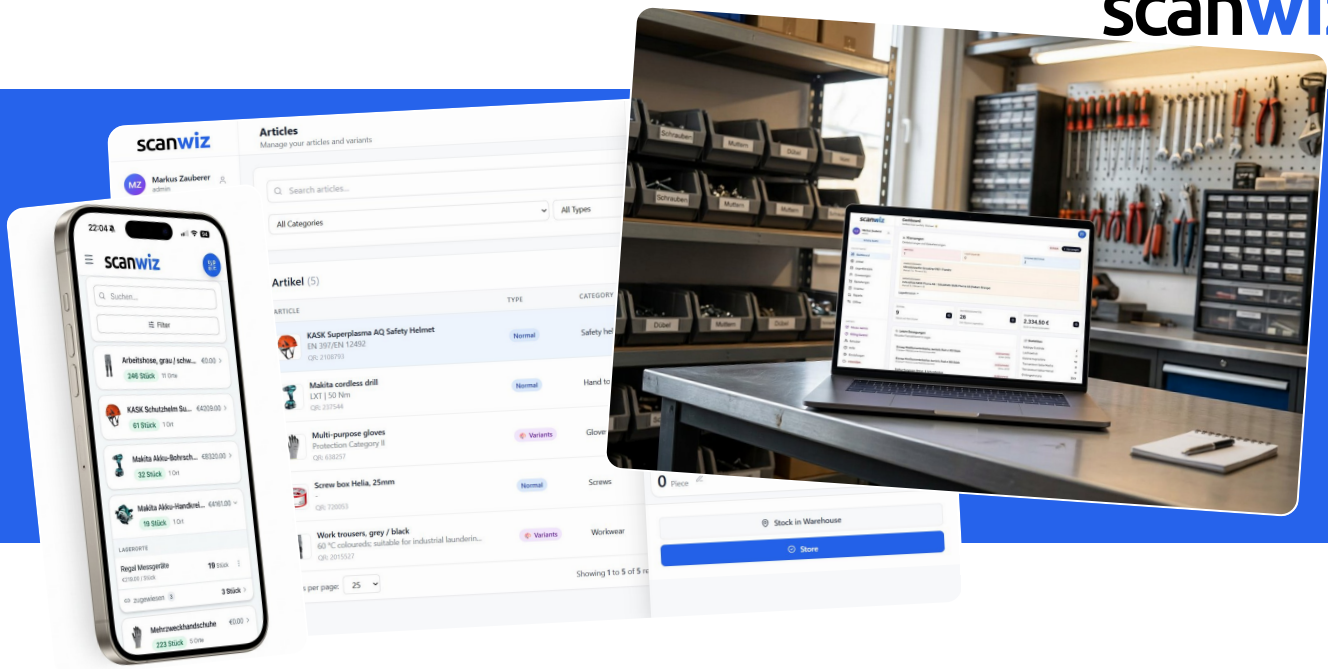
scanwiz

scanwiz

Articles
Manage your articles and variants

MZ Markus Zauberer
admin

Search articles...

All Categories

All Types

Artikel (5)

| ARTICLE | TYPE | CATEGORY |
|---|---|---|
| KASK Superplasma AQ Safety Helmet EN 397/EN 12492 QR: 2108793 | Normal | Safety hel |
| Makita cordless drill LXT \| 50 Nm QR: 237544 | Normal | Hand to |
| Multi-purpose gloves Protection Category II QR: 638257 | Variants | Glove |
| Screw box Helia, 25mm QR: 720053 | Normal | Screws |
| Work trousers, grey / black 60 °C coloureds; suitable for industrial launderin... QR: 2015527 | Variants | Workwear |

s per page: 25

Showing 1 to 5 of 5 re

0 Piece

Stock in Warehouse

Store

22:04

scanwiz

Suchen...

Filter

Arbeitshose, grau | schw... €0.00
246 Stück 11 Orte

KASK Schutzhelm Su... €4209.00
61 Stück 1 Ort

Makita Akku-Bohrsch... €6320.00
32 Stück 1 Ort

Makita Akku-Handkrei... €4161.00
19 Stück 1 Ort

LAGERORTE

Regal Messgeräte 19 Stück
€219.00 / Stück

zugelesen 3 3 Stück

Mehrzweckhandschuhe €0.00
223 Stück 5 Orte

Schrauben Muttern Dübel

Schrauben Muttern Dübel

Dübel Muttern Dübel

scanwiz